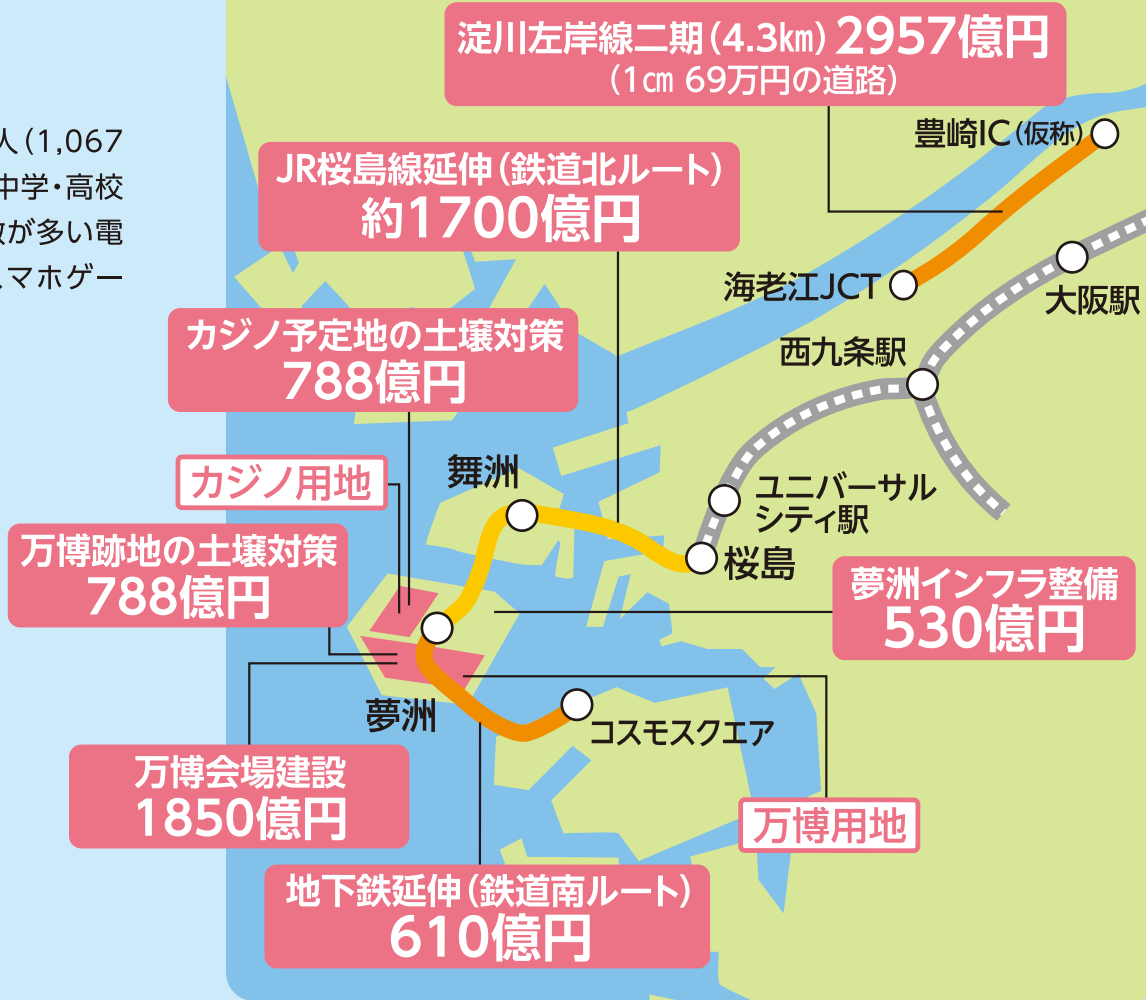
人（1,067
中学・高校
数が多い電
スマホゲー

淀川左岸線二期（4.3㎞）2957億円
（1㎝ 69万円の道路）

豊崎IC（仮称）

JR桜島線延伸（鉄道北ルート）
約1700億円

海老江JCT

大阪駅

西九条駅

カジノ予定地の土壌対策
788億円

カジノ用地

舞洲

ユニバーサルシティ駅

桜島

万博跡地の土壌対策
788億円

夢洲インフラ整備
530億円

夢洲

コスモスクエア

万博会場建設
1850億円

万博用地

地下鉄延伸（鉄道南ルート）
610億円